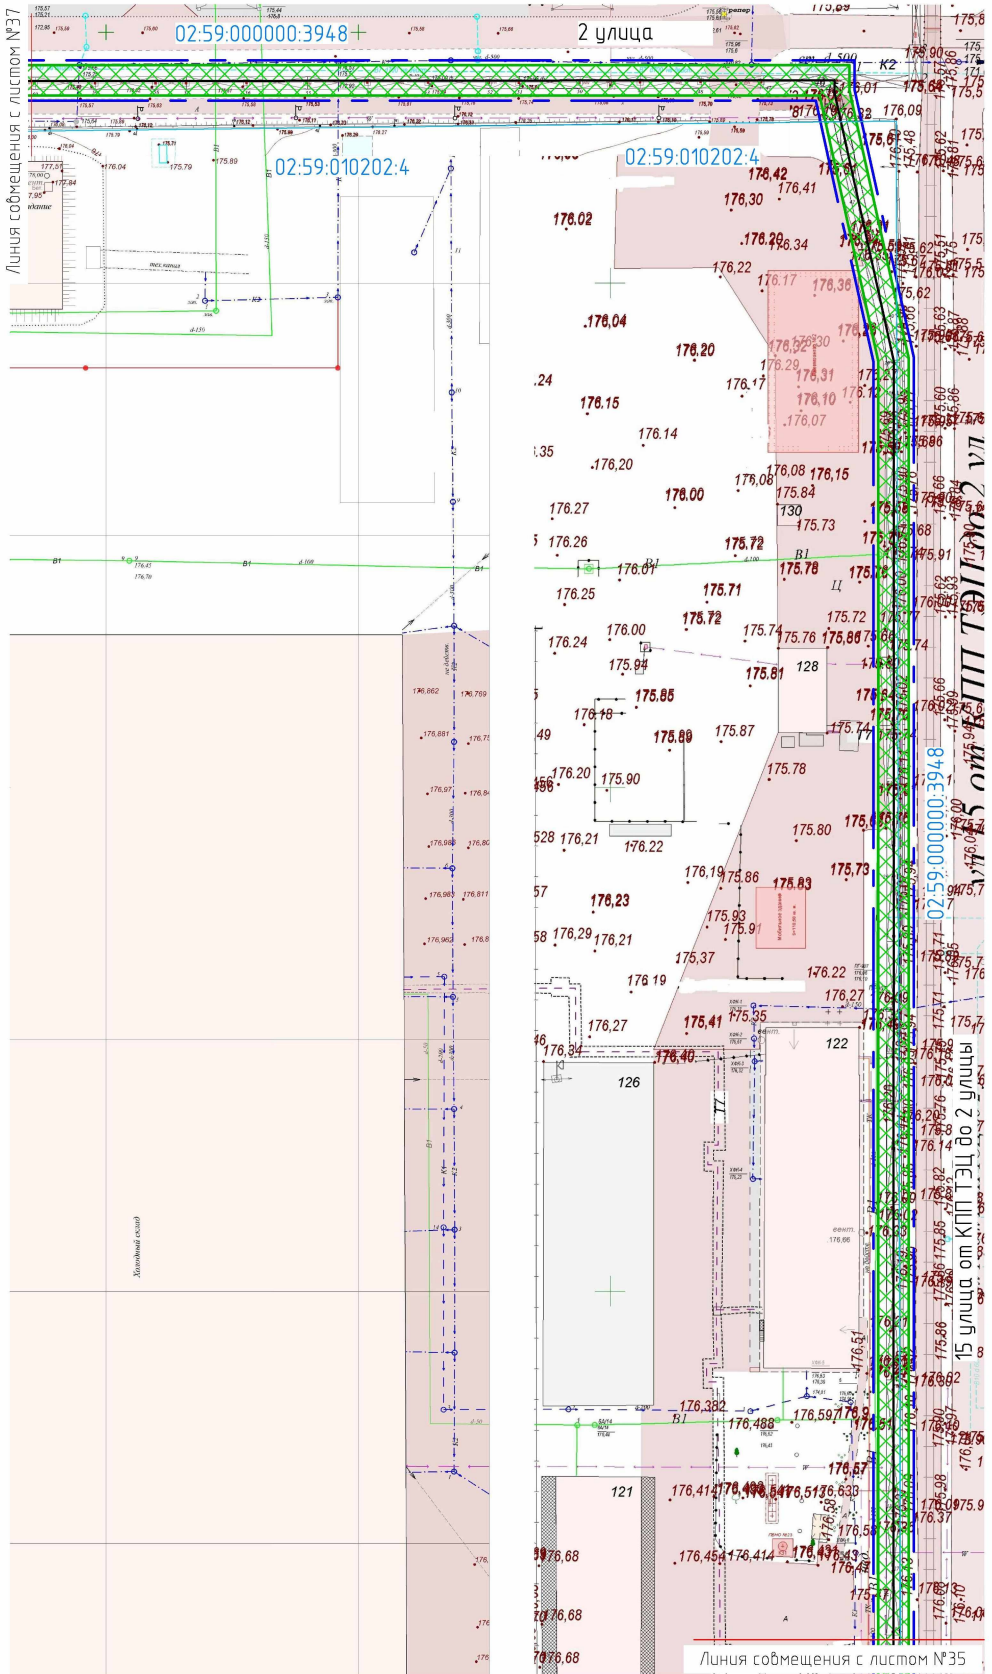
02:59:000000:3948

2 улица

02:59:010202:4

02:59:010202:4

Линия совмещения с листом №37

02:59:000000:3948

15 улица от КПП ТЭЦ до 2 улицы

Линия совмещения с листом №35

176,42
176,41
176,30
176.02
176,20
176,34
176,22
176.17
176,36
176,04
176,20
176,30
176,31
176,29
176,10
176,17
176.07
176,15
176.14
176,20
176,08
176,15
176,08
175.84
176,00
176.27
130
175.73
176.26
175,72
175,78
176.01
176.25
175,71
175,72
175.72
176.00
175.74
175.76
175,86
176.24
175.94
175.81
128
175,85
176,18
175,89
175.87
175.78
176.20
175.90
176.21
175.80
176.22
176,19
175.86
175,83
175,73
176,23
175.93
175.91
176,29
176,21
175,37
176 19
176.22
176,27
176,27
175,41
175.35
122
176,34
176,40
126
176,382
176,488
176,59
176,57
121
176,414
176,454
176,414
176,68
176,68
176,68
Холодный склад